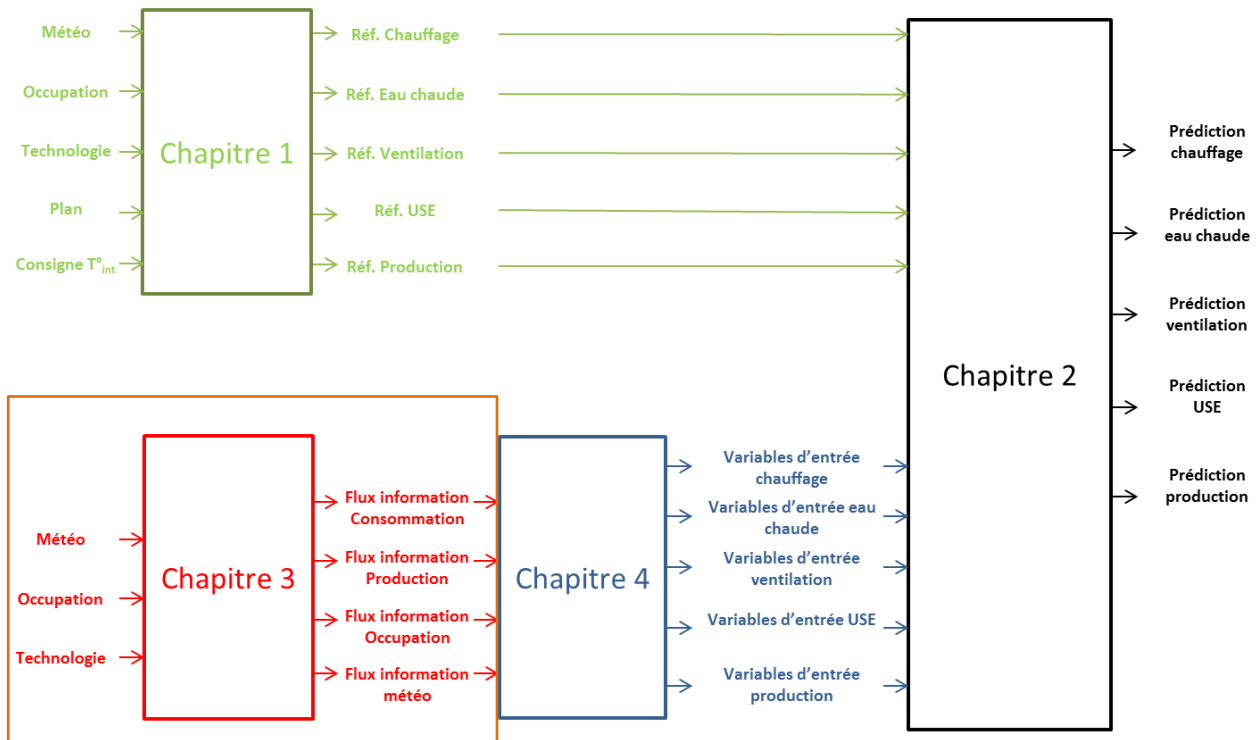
Météo
Occupation
Technologie
Plan
Consigne T°$_{int}$

Chapitre 1

Réf. Chauffage
Réf. Eau chaude
Réf. Ventilation
Réf. USE
Réf. Production

Chapitre 2

Prédiction chauffage
Prédiction eau chaude
Prédiction ventilation
Prédiction USE
Prédiction production

Météo
Occupation
Technologie

Chapitre 3

Flux information Consommation
Flux information Production
Flux information Occupation
Flux information météo

Chapitre 4

Variables d'entrée chauffage
Variables d'entrée eau chaude
Variables d'entrée ventilation
Variables d'entrée USE
Variables d'entrée production